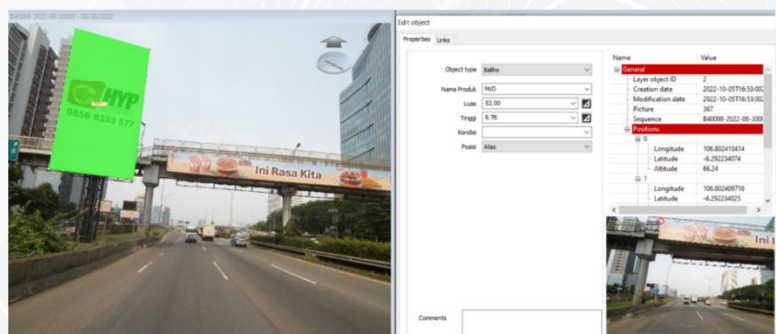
B40098-2022-08-30001 - 08/30/2022

HYP
0856 9333 577

Ini Rasa Kita

Edit object

Properties Links

Object type Baliho
Nama Produk McD
Luas 52.00
Tinggi 9.76
Kondisi
Posisi Atas

Comments

| Name | Value |
|---|---|
| General | |
| Layer object ID | 2 |
| Creation date | 2022-10-05T16:53:02 |
| Modification date | 2022-10-05T16:53:02 |
| Picture | 367 |
| Sequence | B40098-2022-08-3000 |
| Positions | |
| 0 | |
| Longitude | 106.802410414 |
| Latitude | -6.292234074 |
| Altitude | 66.24 |
| 1 | |
| Longitude | 106.802409716 |
| Latitude | -6.292234025 |